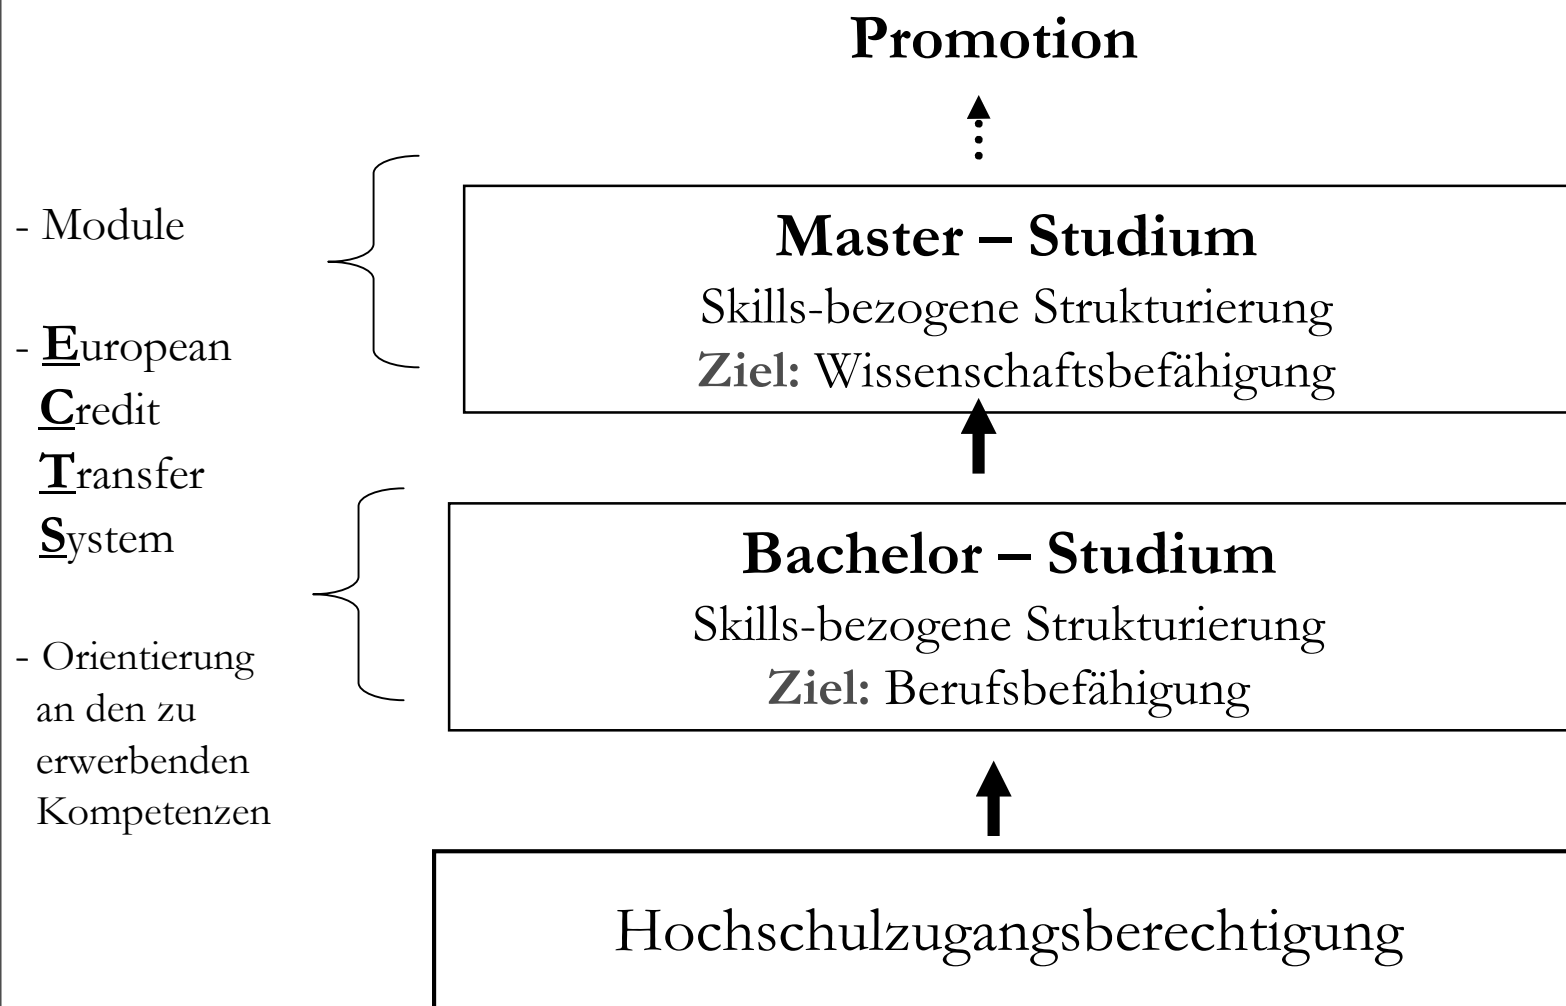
- Module

- **E**uropean
**C**redit
**T**ransfer
**S**ystem

- Orientierung an den zu erwerbenden Kompetenzen

**Promotion**

**Master – Studium**
Skills-bezogene Strukturierung
**Ziel:** Wissenschaftsbefähigung

**Bachelor – Studium**
Skills-bezogene Strukturierung
**Ziel:** Berufsbefähigung

Hochschulzugangsberechtigung